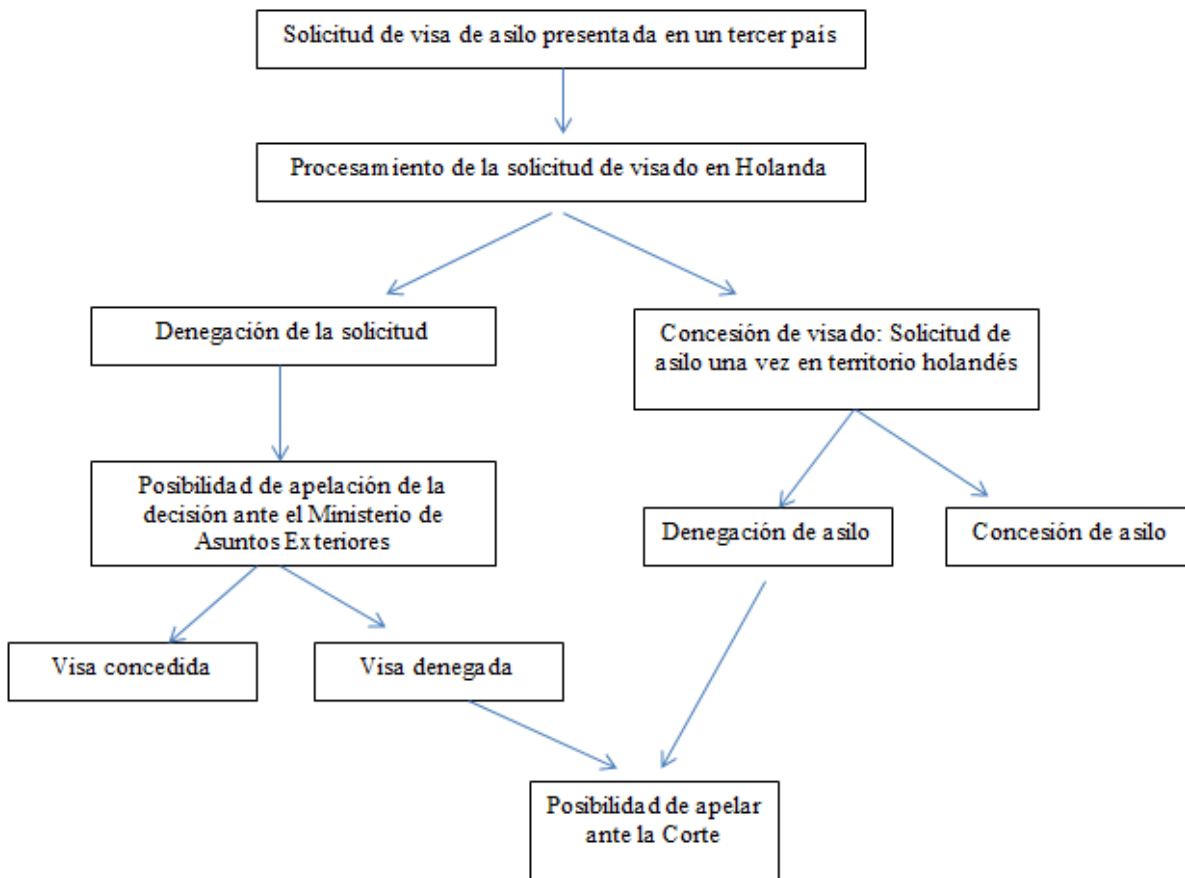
Solicitud de visa de asilo presentada en un tercer país

Procesamiento de la solicitud de visado en Holanda

Denegación de la solicitud

Concesión de visado: Solicitud de asilo una vez en territorio holandés

Posibilidad de apelación de la decisión ante el Ministerio de Asuntos Exteriores

Denegación de asilo

Concesión de asilo

Visa concedida

Visa denegada

Posibilidad de apelar ante la Corte